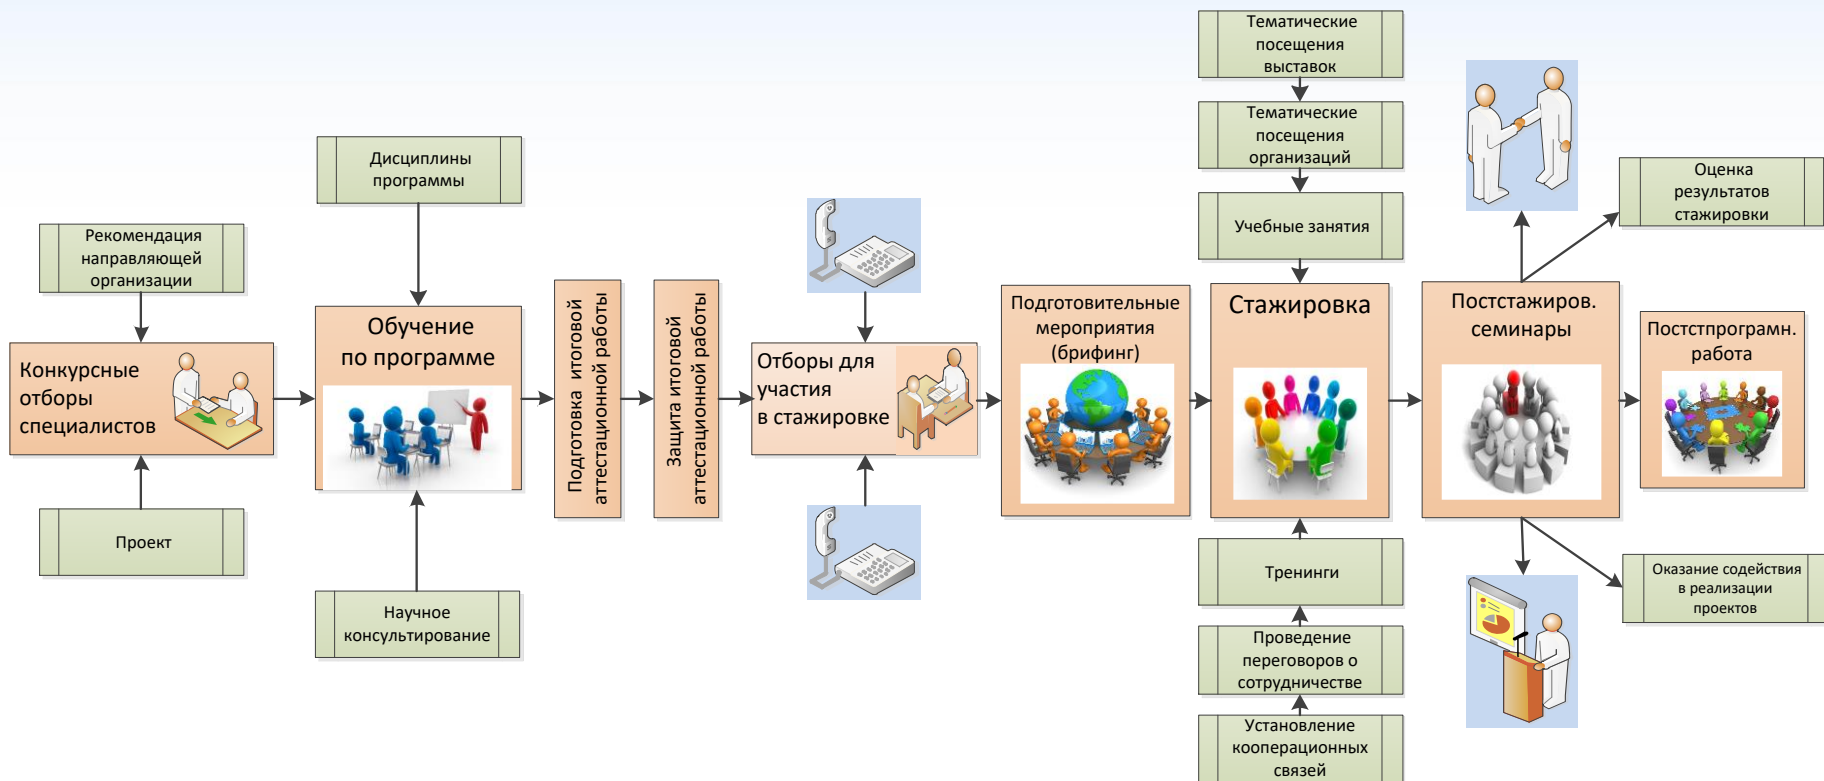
Рекомендация направляющей организации

Конкурсные отборы специалистов

Проект

Дисциплины программы

Обучение по программе

Научное консультирование

Подготовка итоговой аттестационной работы

Защита итоговой аттестационной работы

Отборы для участия в стажировке

Подготовительные мероприятия (брифинг)

Тематические посещения выставок

Тематические посещения организаций

Учебные занятия

Стажировка

Тренинги

Проведение переговоров о сотрудничестве

Установление кооперационных связей

Постстажиров. семинары

Оценка результатов стажировки

Постстпрограмн. работа

Оказание содействия в реализации проектов